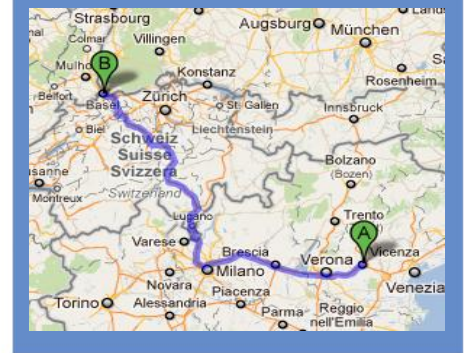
Strasbourg
Augsburg
München
Colmar
Villingen
B
Mulho
Konstanz
Rosenheim
Belfort
Basel
Zürich
St. Gallen
Innsbruck
Schweiz
Liechtenstein
Suisse
Svizzera
Bolzano
(Bozen)
Switzerland
sanne
Montreux
Lugano
Trento
A
Varese
Brescia
Vicenza
Verona
Milano
Novara
Venezia
Torino
Alessandria
Piacenza
Parma
Reggio
nell'Emilia